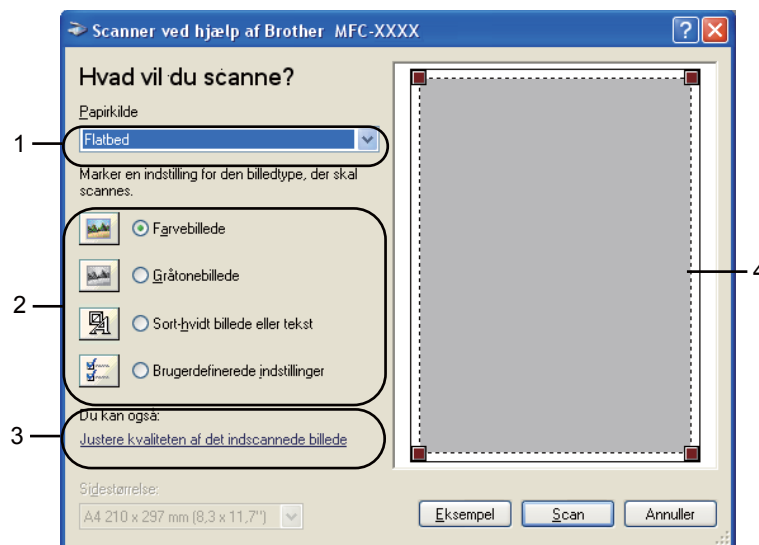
Scanner ved hjælp af Brother MFC-XXXX

Hvad vil du scanne?

Papirkilde

Flatbed

Marker en indstilling for den billedtype, der skal scannes.

Farvebillede

Gråtonebillede

Sort-hvidt billede eller tekst

Brugerdefinerede indstillinger

Du kan også:

Justere kvaliteten af det indscannede billede

Sidestørrelse:

A4 210 x 297 mm (8,3 x 11,7")

Eksempel

Scan

Annuller

1

2

3

4